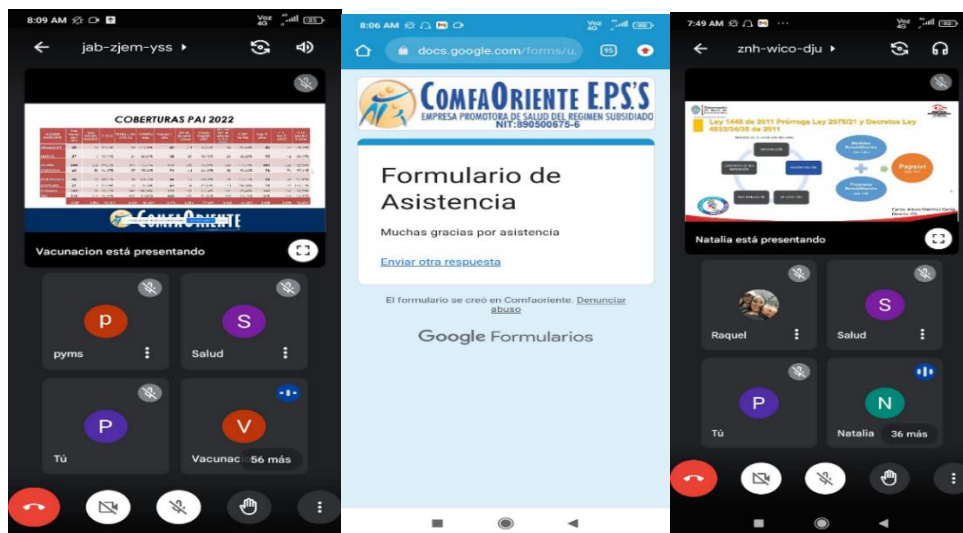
8:09 AM

jab-zjem-yss

COBERTURAS PAI 2022

ComfaOriente

Vacunacion está presentando

P
pyms

S
Salud

P
Tú

V
Vacunac

56 más

8:06 AM

docs.google.com/forms/u

95

ComfaOriente E.P.S'S
EMPRESA PROMOTORA DE SALUD DEL REGIMEN SUBSIDIADO
NIT:890500675-6

Formulario de Asistencia

Muchas gracias por asistencia

Enviar otra respuesta

El formulario se creó en Comfaoriente. Denunciar abuso

Google Formularios

7:49 AM

znh-wico-dju

Ley 1448 de 2011 Prórroga Ley 2078/21 y Decretos Ley 4633/34/35 de 2011

Papsivi

Natalia está presentando

Raquel

S
Salud

P
Tú

N
Natalia

36 más